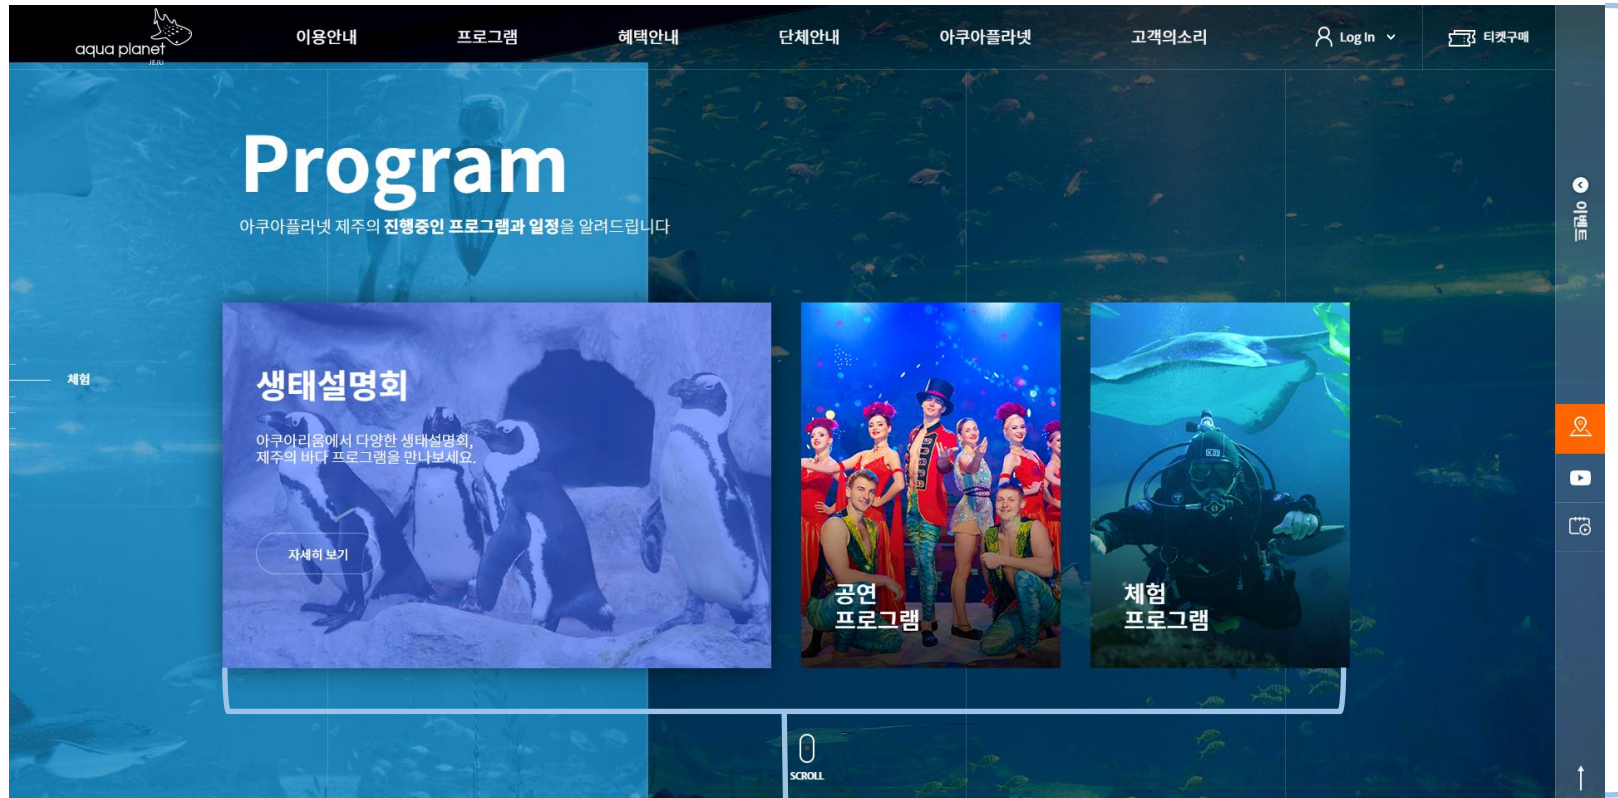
aqua planet
JEJU

이용안내 프로그램 혜택안내 단체안내 아쿠아플라넷 고객의소리 Log In 티켓구매

Program

아쿠아플라넷 제주의 진행중인 프로그램과 일정을 알려드립니다

체험

생태설명회

아쿠아리움에서 다양한 생태설명회, 제주의 바다 프로그램을 만나보세요.

자세히 보기

공연 프로그램

체험 프로그램

이벤트

SCROLL